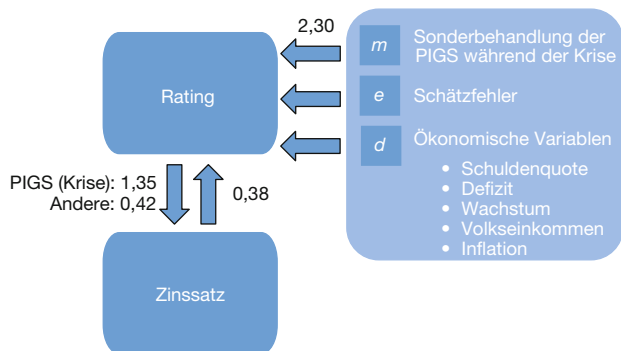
2,30

Rating

m Sonderbehandlung der PIGS während der Krise

e Schätzfehler

d Ökonomische Variablen

- Schuldenquote
- Defizit
- Wachstum
- Volkseinkommen
- Inflation

PIGS (Krise): 1,35
Andere: 0,42

0,38

Zinssatz